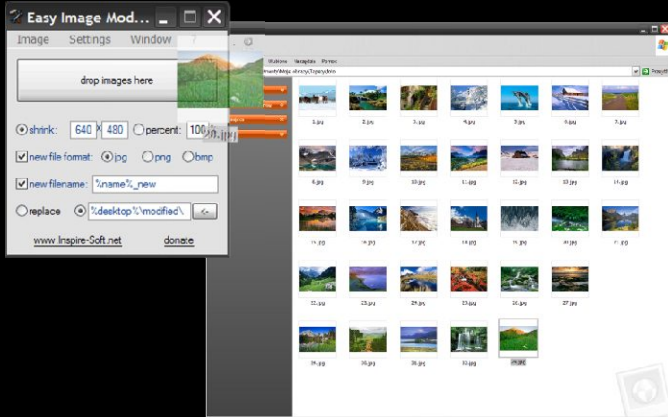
Easy Image Mod...

Image Settings Window

drop images here

shrink: 640 x 480 percent: 100

new file format: jpg png bmp

new filename: %name%_new

replace %desktop%\modified\ <-

www.Inspire-Soft.net donate

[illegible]

2.jpg 3.jpg 4.jpg 5.jpg 6.jpg 7.jpg 8.jpg 9.jpg

8.jpg 9.jpg 10.jpg 11.jpg 12.jpg 13.jpg 14.jpg

15.jpg 16.jpg 17.jpg 18.jpg 19.jpg 20.jpg 21.jpg

22.jpg 23.jpg 24.jpg 25.jpg 26.jpg 27.jpg

28.jpg 29.jpg 30.jpg 31.jpg 32.jpg